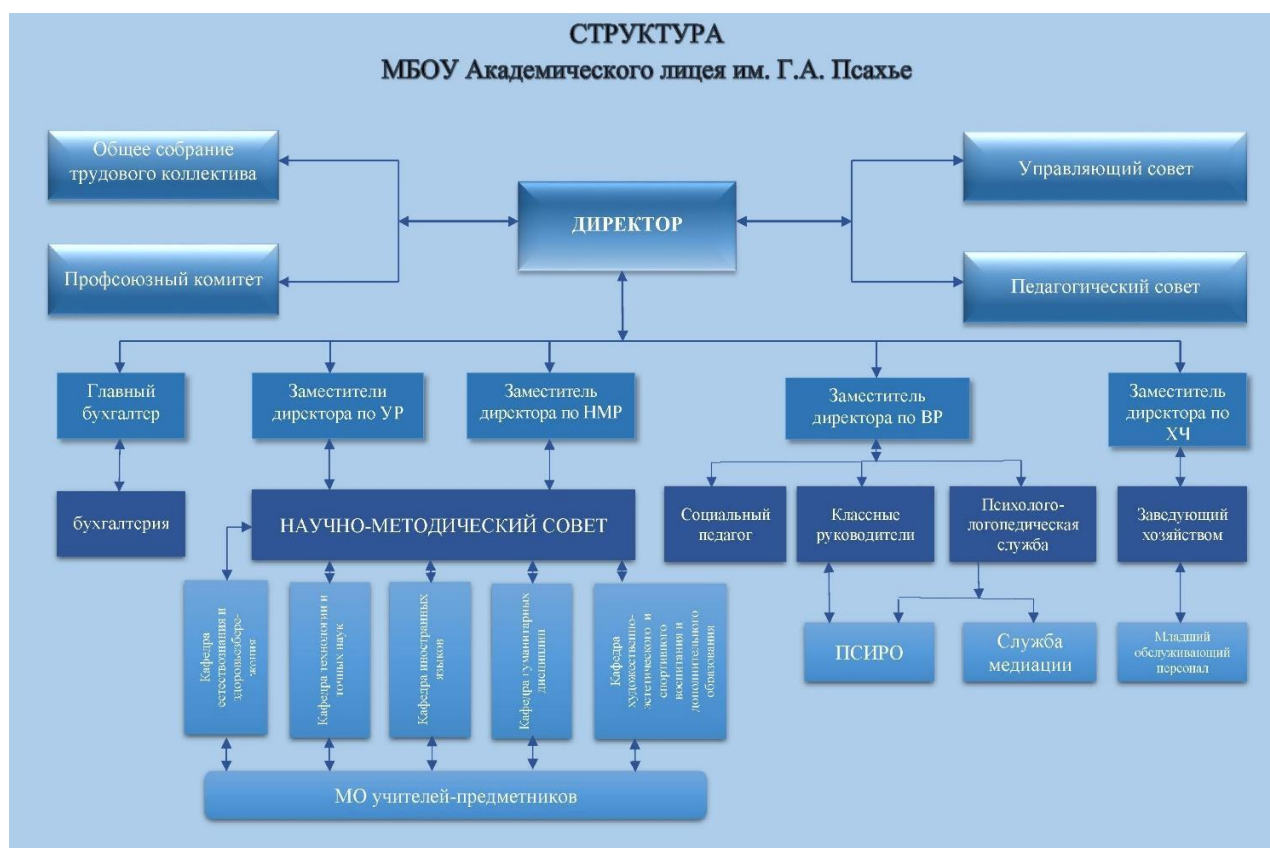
СТРУКТУРА
МБОУ Академического лицея им. Г.А. Псахье

Общее собрание трудового коллектива

Профсоюзный комитет

ДИРЕКТОР

Управляющий совет

Педагогический совет

Главный бухгалтер

Заместители директора по УР

Заместитель директора по НМР

Заместитель директора по ВР

Заместитель директора по ХЧ

бухгалтерия

НАУЧНО-МЕТОДИЧЕСКИЙ СОВЕТ

Социальный педагог

Классные руководители

Психолого-логопедическая служба

Заведующий хозяйством

Кафедра естествознания и здоровьесбережения

Кафедра технологии и точных наук

Кафедра иностранных языков

Кафедра гуманитарных дисциплин

Кафедра художественно-эстетического и спортивного воспитания и дополнительного образования

ПСИРО

Служба медиации

Младший обслуживающий персонал

МО учителей-предметников